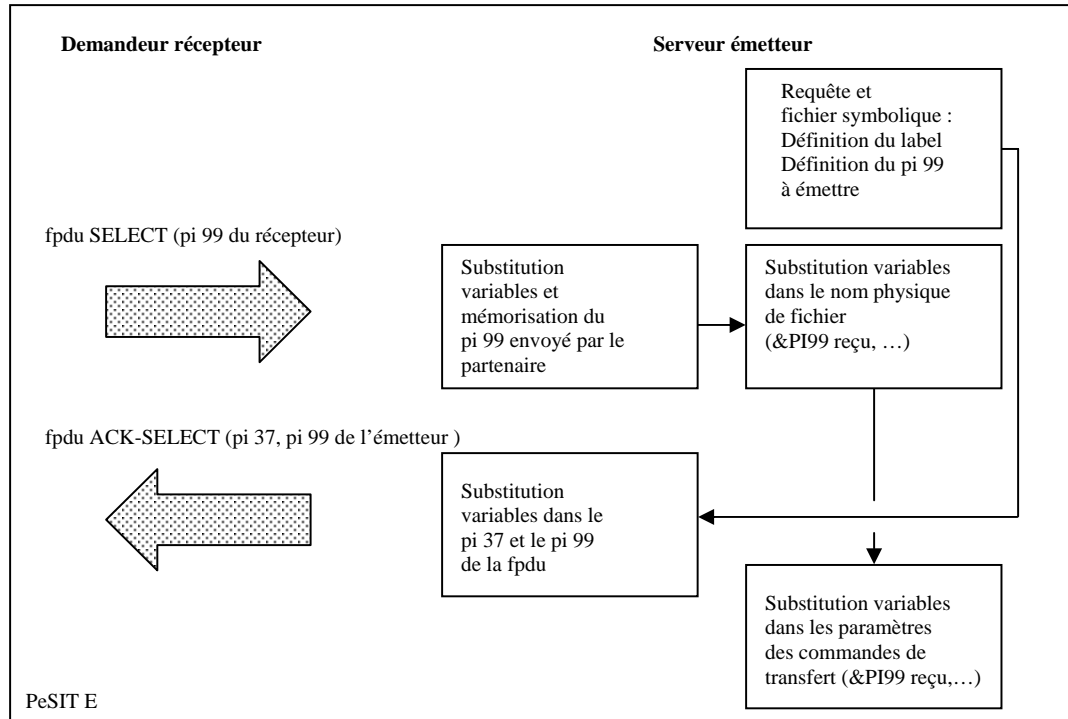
Demandeur récepteur

Serveur émetteur

Requête et fichier symbolique : Définition du label Définition du pi 99 à émettre

fpdu SELECT (pi 99 du récepteur)

Substitution variables et mémorisation du pi 99 envoyé par le partenaire

Substitution variables dans le nom physique de fichier (&PI99 reçu, …)

fpdu ACK-SELECT (pi 37, pi 99 de l'émetteur )

Substitution variables dans le pi 37 et le pi 99 de la fpdu

Substitution variables dans les paramètres des commandes de transfert (&PI99 reçu,…)

PeSIT E